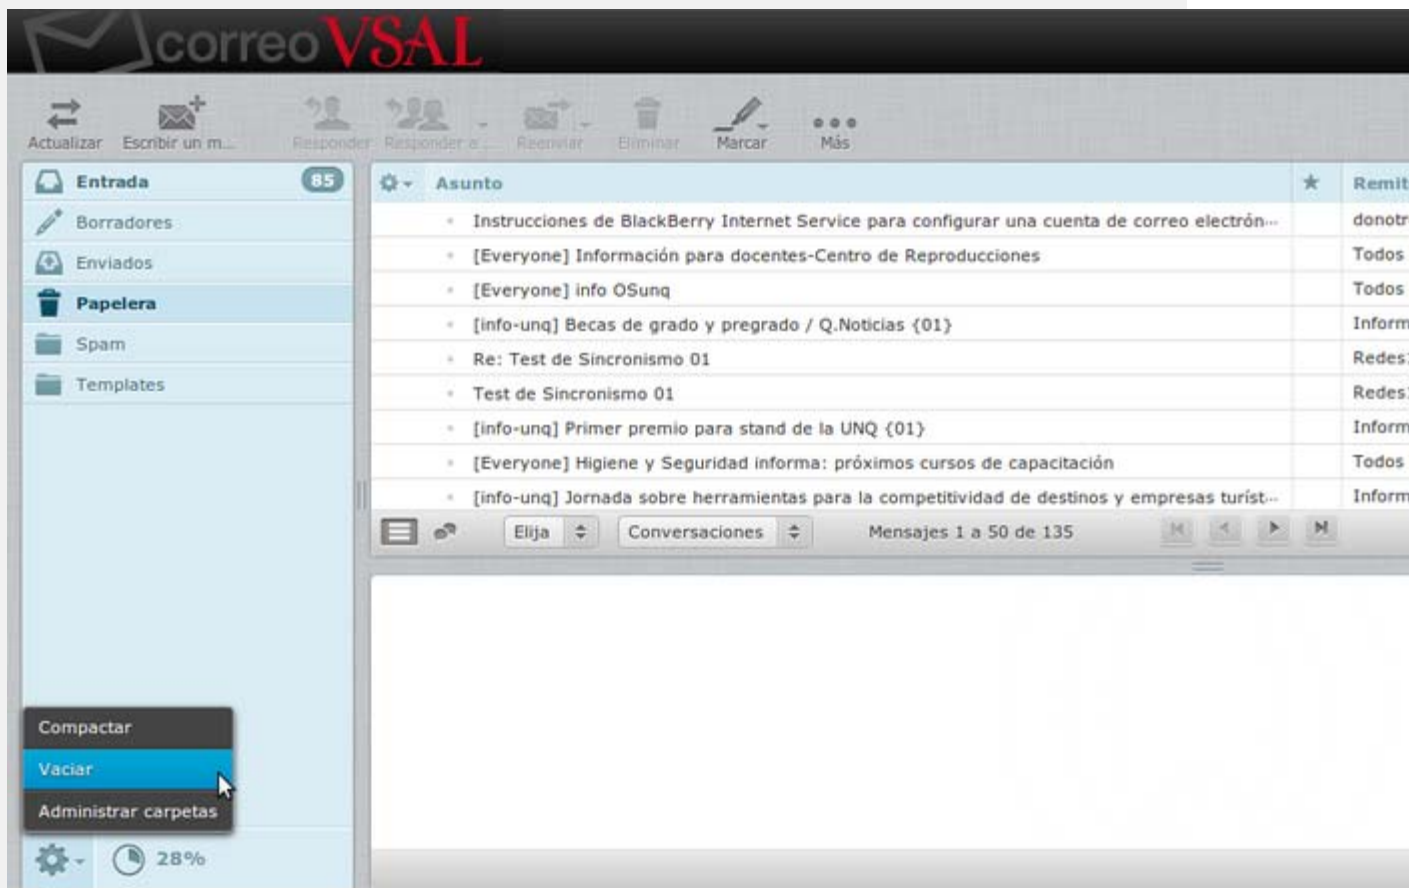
correoVSAL

Actualizar Escribir un m... Responder Responder a... Reenviar Eliminar Marcar Más

Entrada 85
Borradores
Enviados
Papelera
Spam
Templates

Asunto ★ Remit

Instrucciones de BlackBerry Internet Service para configurar una cuenta de correo electrón... donotr
[Everyone] Información para docentes-Centro de Reproducciones Todos
[Everyone] info OSunq Todos
[info-unq] Becas de grado y pregrado / Q.Noticias {01} Inform
Re: Test de Sincronismo 01 Redes
Test de Sincronismo 01 Redes
[info-unq] Primer premio para stand de la UNQ {01} Inform
[Everyone] Higiene y Seguridad informa: próximos cursos de capacitación Todos
[info-unq] Jornada sobre herramientas para la competitividad de destinos y empresas turíst... Inform

Elija Conversaciones Mensajes 1 a 50 de 135

Compactar
Vaciar
Administrar carpetas

28%